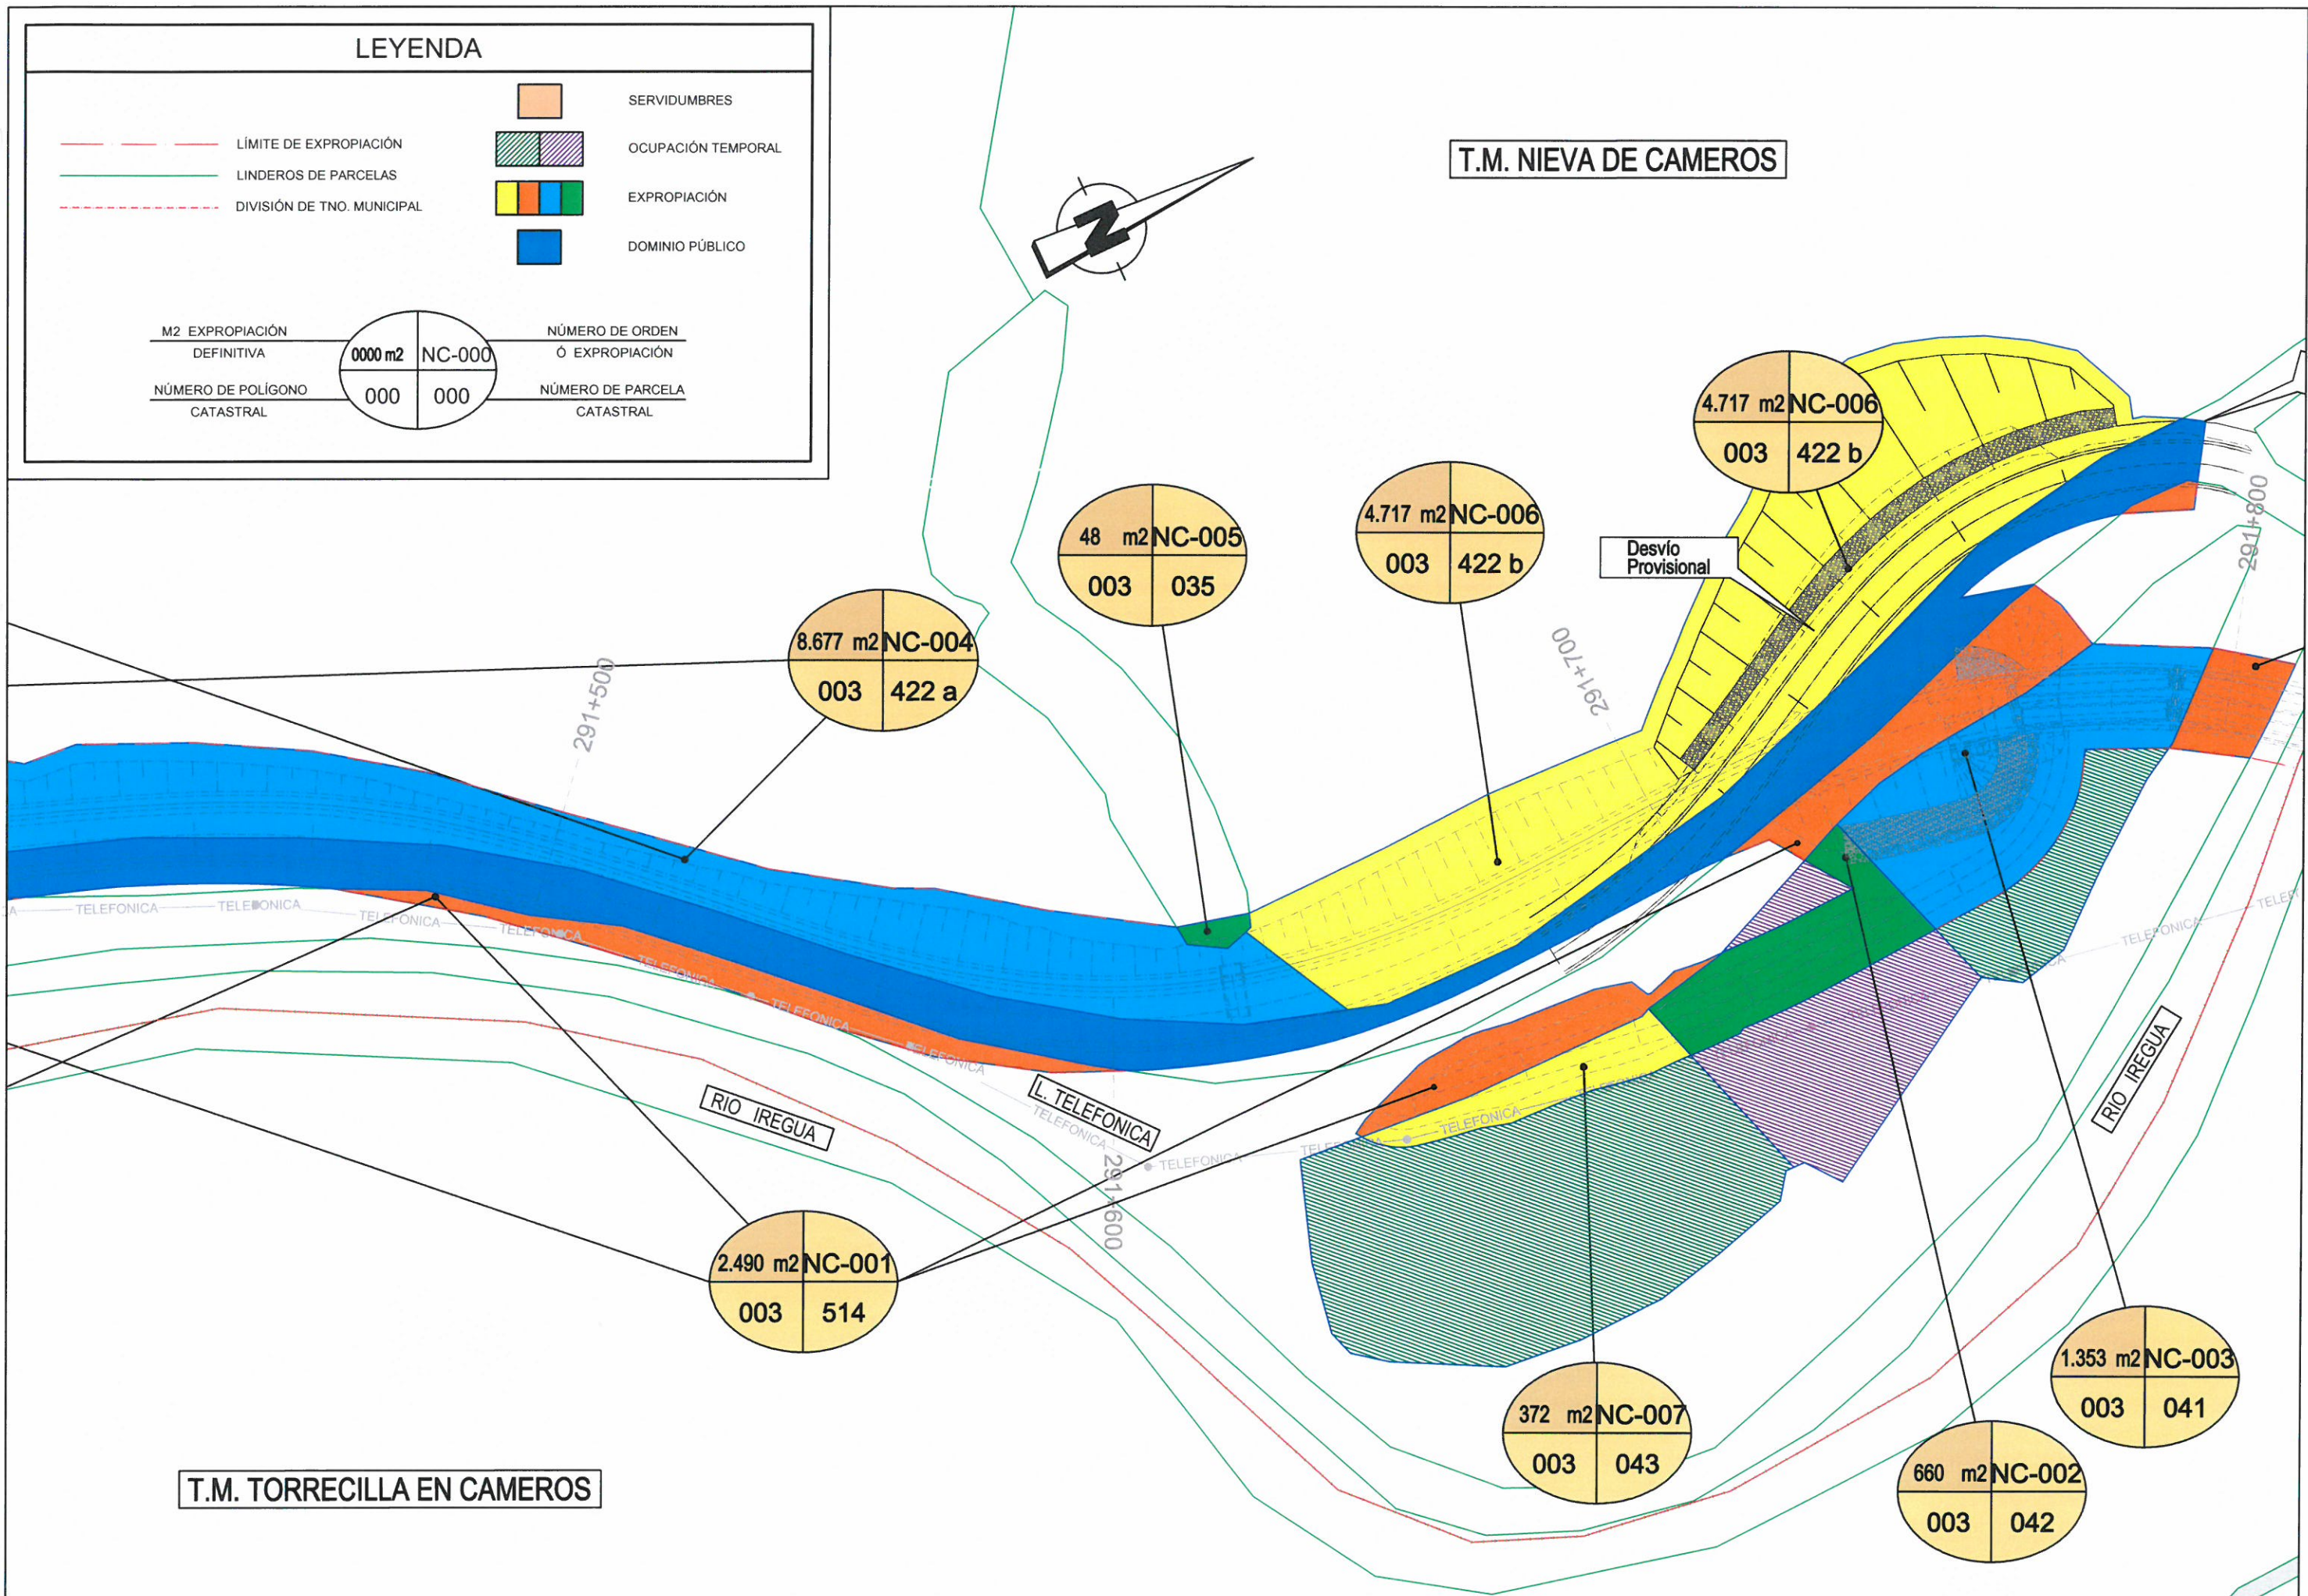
LEYENDA

LÍMITE DE EXPROPIACIÓN
LINDEROS DE PARCELAS
DIVISIÓN DE TNO. MUNICIPAL

SERVIDUMBRES
OCUPACIÓN TEMPORAL
EXPROPIACIÓN
DOMINIO PÚBLICO

M2 EXPROPIACIÓN DEFINITIVA
NÚMERO DE POLÍGONO CATASTRAL
0000 m2 | NC-000
000 | 000
NÚMERO DE ORDEN Ó EXPROPIACIÓN
NÚMERO DE PARCELA CATASTRAL

T.M. NIEVA DE CAMEROS

4.717 m2 NC-006
003 | 422 b

48 m2 NC-005
003 | 035

4.717 m2 NC-006
003 | 422 b

Desvío Provisional

8.677 m2 NC-004
003 | 422 a

291+500
291+700
291+800
291+600

TELEFONICA
TELEFONICA
TELEFONICA
TELEFONICA
TELEFONICA
TELEFONICA
TELEFONICA
TELEFONICA
TELEFONICA
TELEFONICA

RIO IREGUA
L. TELEFONICA
RIO IREGUA

2.490 m2 NC-001
003 | 514

372 m2 NC-007
003 | 043

1.353 m2 NC-003
003 | 041

660 m2 NC-002
003 | 042

T.M. TORRECILLA EN CAMEROS